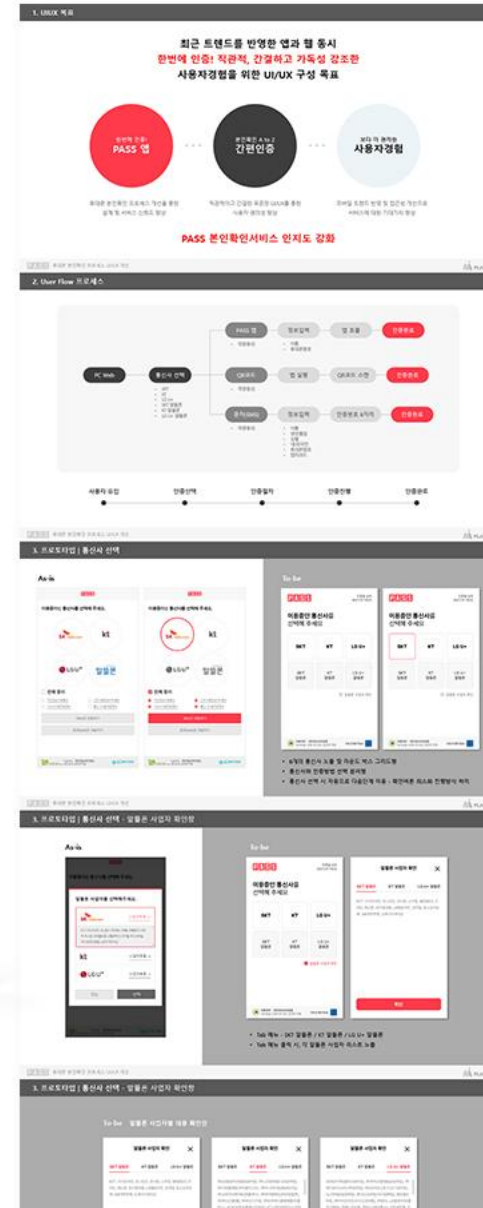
1. UIUX 목표

최근 트렌드를 반영한 앱과 웹 동시
한번에 인증! 직관적, 간결하고 가독성 강조한
사용자경험을 위한 UI/UX 구성 목표

PASS 앱

간편인증

사용자경험

PASS 본인확인서비스 인지도 강화

2. User Flow 프로세스

PC Web

통신사 선택

PASS 앱

정보입력

앱 호출

인증완료

QR코드

앱 실행

QR코드 스캔

인증완료

문자(SMS)

정보입력

인증번호 &처리

인증완료

사용자 유입

인증선택

인증절차

인증진행

인증완료

3. 프로토타입 | 통신사 선택

As-is

kt

알뜰폰

To-be

PASS

이용중인 통신사를
선택해 주세요

SKT

KT

LG U+

3. 프로토타입 | 통신사 선택 - 알뜰폰 사업자 확인창

As-is

kt

To-be

PASS

이용중인 통신사를
선택해 주세요

SKT

KT

LG U+

알뜰폰 사업자 확인

확인

3. 프로토타입 | 통신사 선택 - 알뜰폰 사업자 확인창

To-be

알뜰폰 사업자 확인

알뜰폰 사업자 확인

알뜰폰 사업자 확인